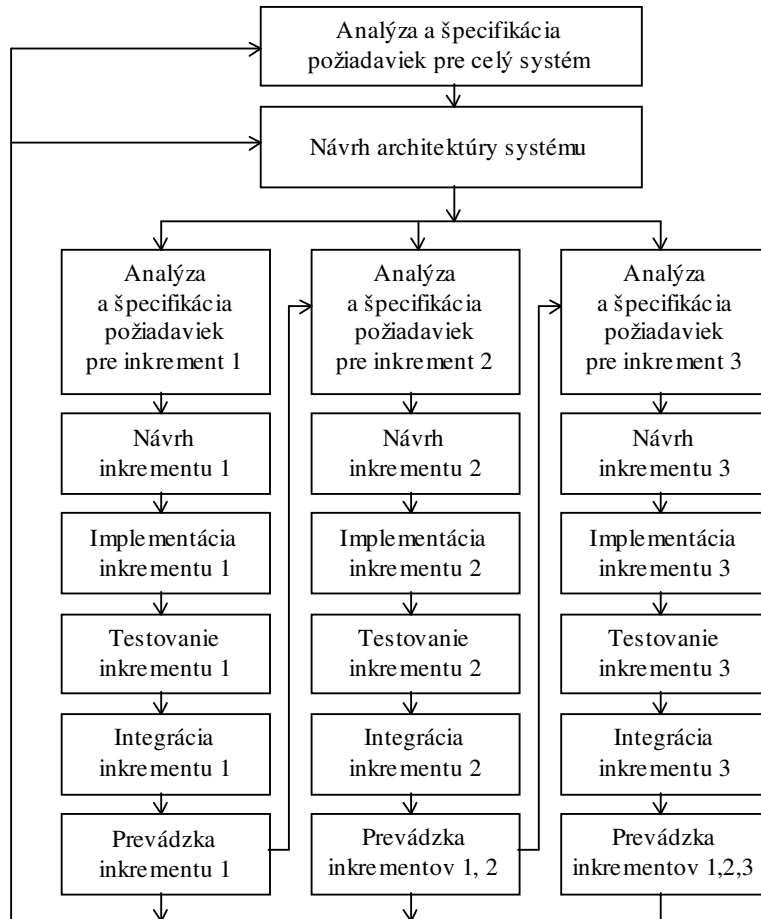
Analýza a špecifikácia požiadaviek pre celý systém

Návrh architektúry systému

Analýza a špecifikácia požiadaviek pre inkrement 1

Návrh inkrementu 1

Implementácia inkrementu 1

Testovanie inkrementu 1

Integrácia inkrementu 1

Prevádzka inkrementu 1

Analýza a špecifikácia požiadaviek pre inkrement 2

Návrh inkrementu 2

Implementácia inkrementu 2

Testovanie inkrementu 2

Integrácia inkrementu 2

Prevádzka inkrementov 1, 2

Analýza a špecifikácia požiadaviek pre inkrement 3

Návrh inkrementu 3

Implementácia inkrementu 3

Testovanie inkrementu 3

Integrácia inkrementu 3

Prevádzka inkrementov 1,2,3